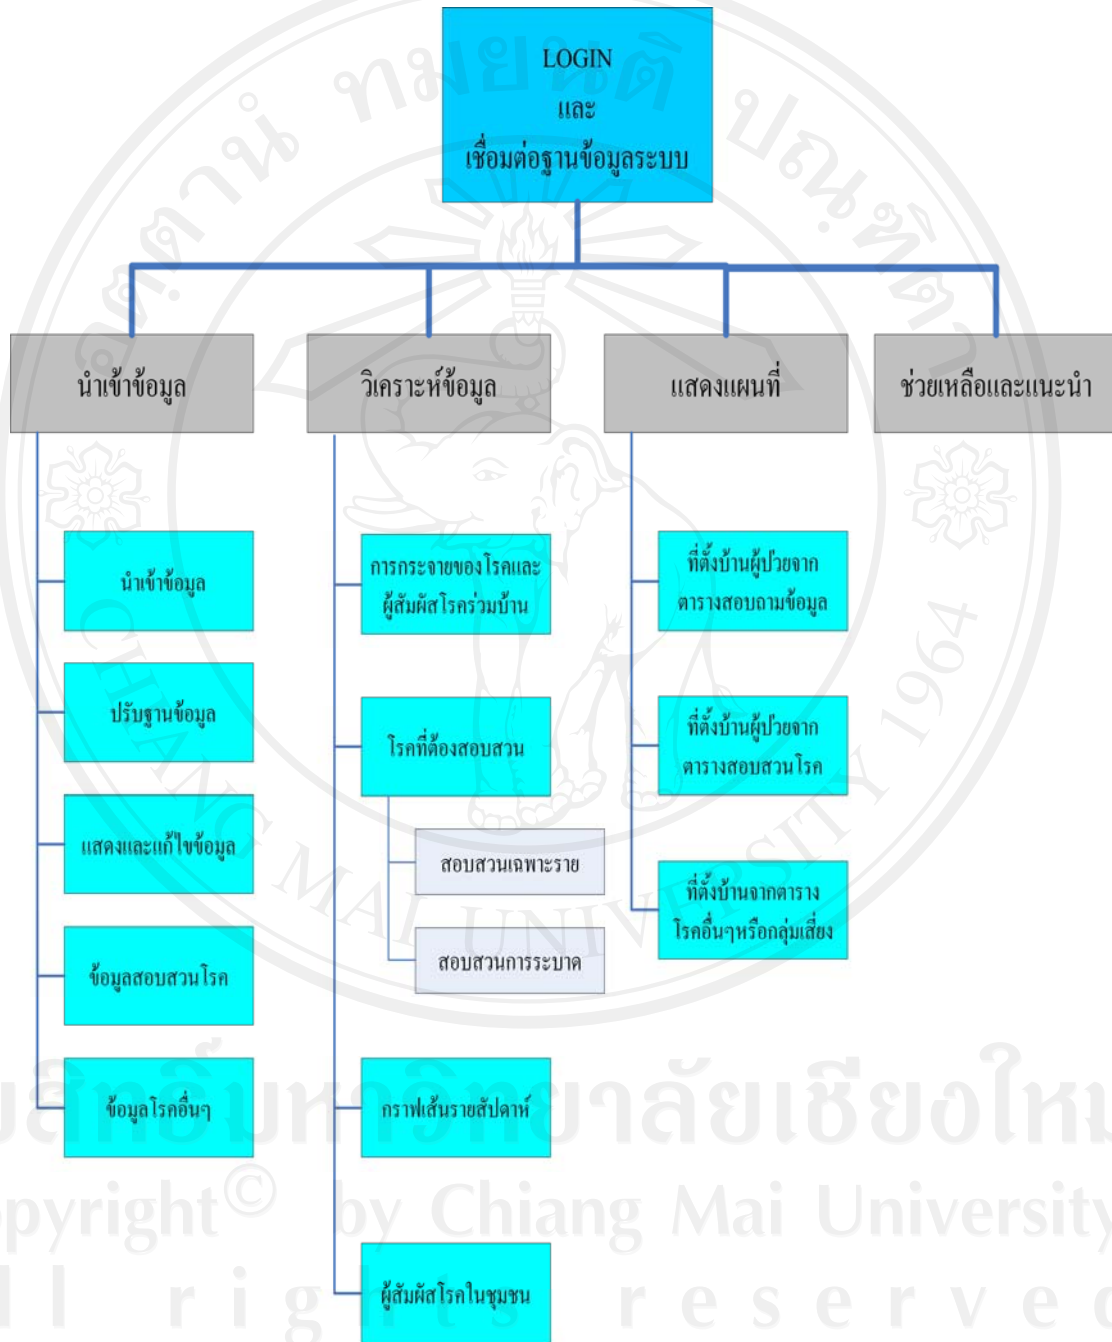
LOGIN
และ
เชื่อมต่อฐานข้อมูลระบบ

นำเข้าข้อมูล

วิเคราะห์ข้อมูล

แสดงแผนที่

ช่วยเหลือและแนะนำ

นำเข้าข้อมูล

ปรับฐานข้อมูล

แสดงและแก้ไขข้อมูล

ข้อมูลสอบสวนโรค

ข้อมูลโรคอื่นๆ

การกระจายของโรคและผู้สัมผัสโรคร่วมบ้าน

โรคที่ต้องสอบสวน

สอบสวนเฉพาะราย

สอบสวนการระบาด

กราฟเส้นรายสัปดาห์

ผู้สัมผัสโรคในชุมชน

ที่ตั้งบ้านผู้ป่วยจากตารางสอบถามข้อมูล

ที่ตั้งบ้านผู้ป่วยจากตารางสอบสวนโรค

ที่ตั้งบ้านจากตารางโรคอื่นๆหรือกลุ่มเสี่ยง

ลิขสิทธิ์มหาวิทยาลัยเชียงใหม่
Copyright© by Chiang Mai University
All rights reserved

CHIANG MAI UNIVERSITY 1964